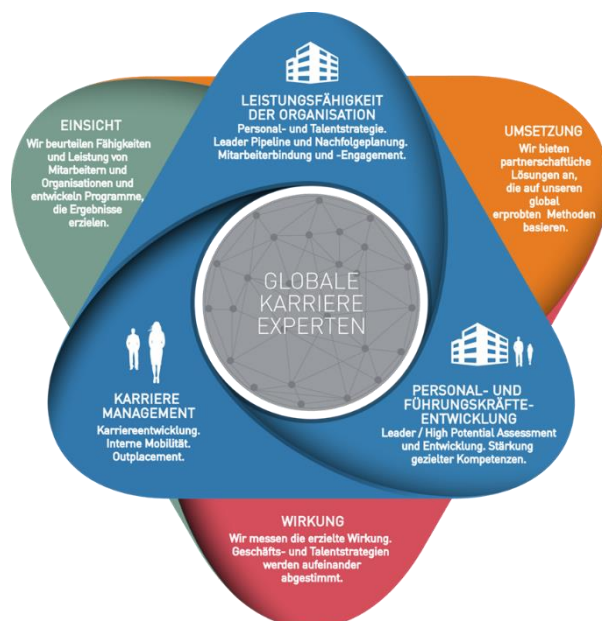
LEISTUNGSFÄHIGKEIT DER ORGANISATION
Personal- und Talentstrategie. Leader Pipeline und Nachfolgeplanung. Mitarbeiterbindung und -Engagement.

EINSICHT
Wir beurteilen Fähigkeiten und Leistung von Mitarbeitern und Organisationen und entwickeln Programme, die Ergebnisse erzielen.

UMSETZUNG
Wir bieten partnerschaftliche Lösungen an, die auf unseren global erprobten Methoden basieren.

GLOBALE KARRIERE EXPERTEN

KARRIERE MANAGEMENT
Karriereentwicklung. Interne Mobilität. Outplacement.

PERSONAL- UND FÜHRUNGSKRÄFTE-ENTWICKLUNG
Leader / High Potential Assessment und Entwicklung. Stärkung gezielter Kompetenzen.

WIRKUNG
Wir messen die erzielte Wirkung. Geschäfts- und Talentstrategien werden aufeinander abgestimmt.